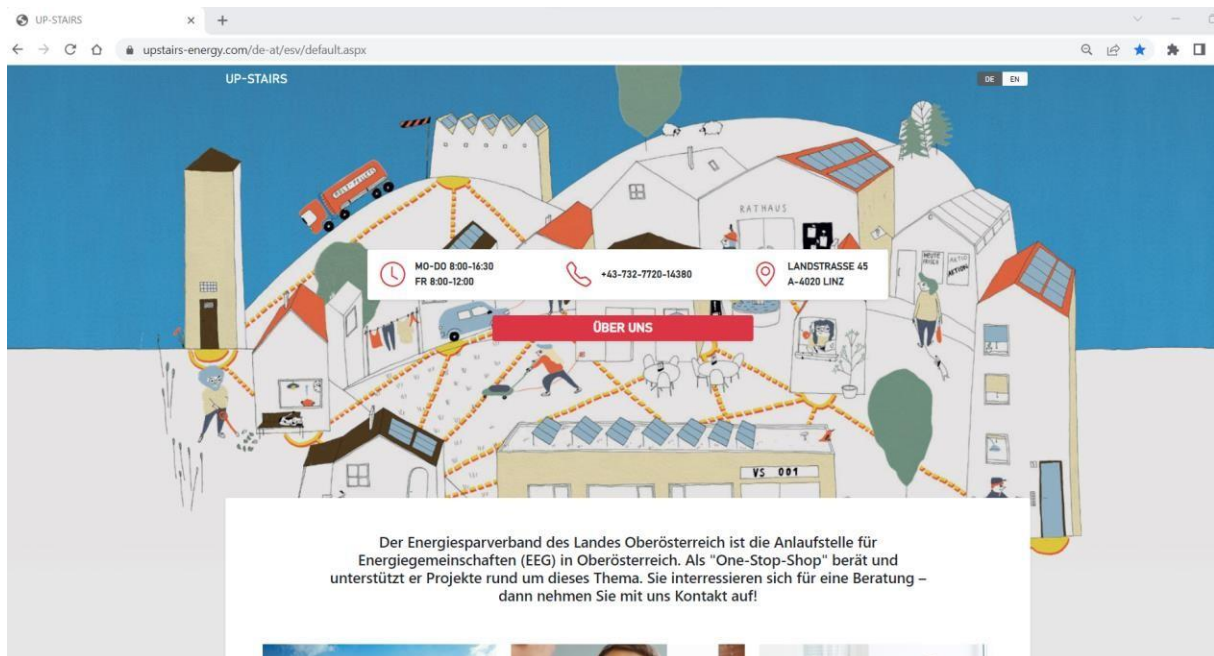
UP-STAIRS

upstairs-energy.com/de-at/esv/default.aspx

UP-STAIRS

DE EN

RATHAUS

MO-DO 8:00-16:30
FR 8:00-12:00

+43-732-7720-14380

LANDSTRASSE 45
A-4020 LINZ

ÜBER UNS

VS 001

Der Energiesparverband des Landes Oberösterreich ist die Anlaufstelle für Energiegemeinschaften (EEG) in Oberösterreich. Als "One-Stop-Shop" berät und unterstützt er Projekte rund um dieses Thema. Sie interressieren sich für eine Beratung – dann nehmen Sie mit uns Kontakt auf!